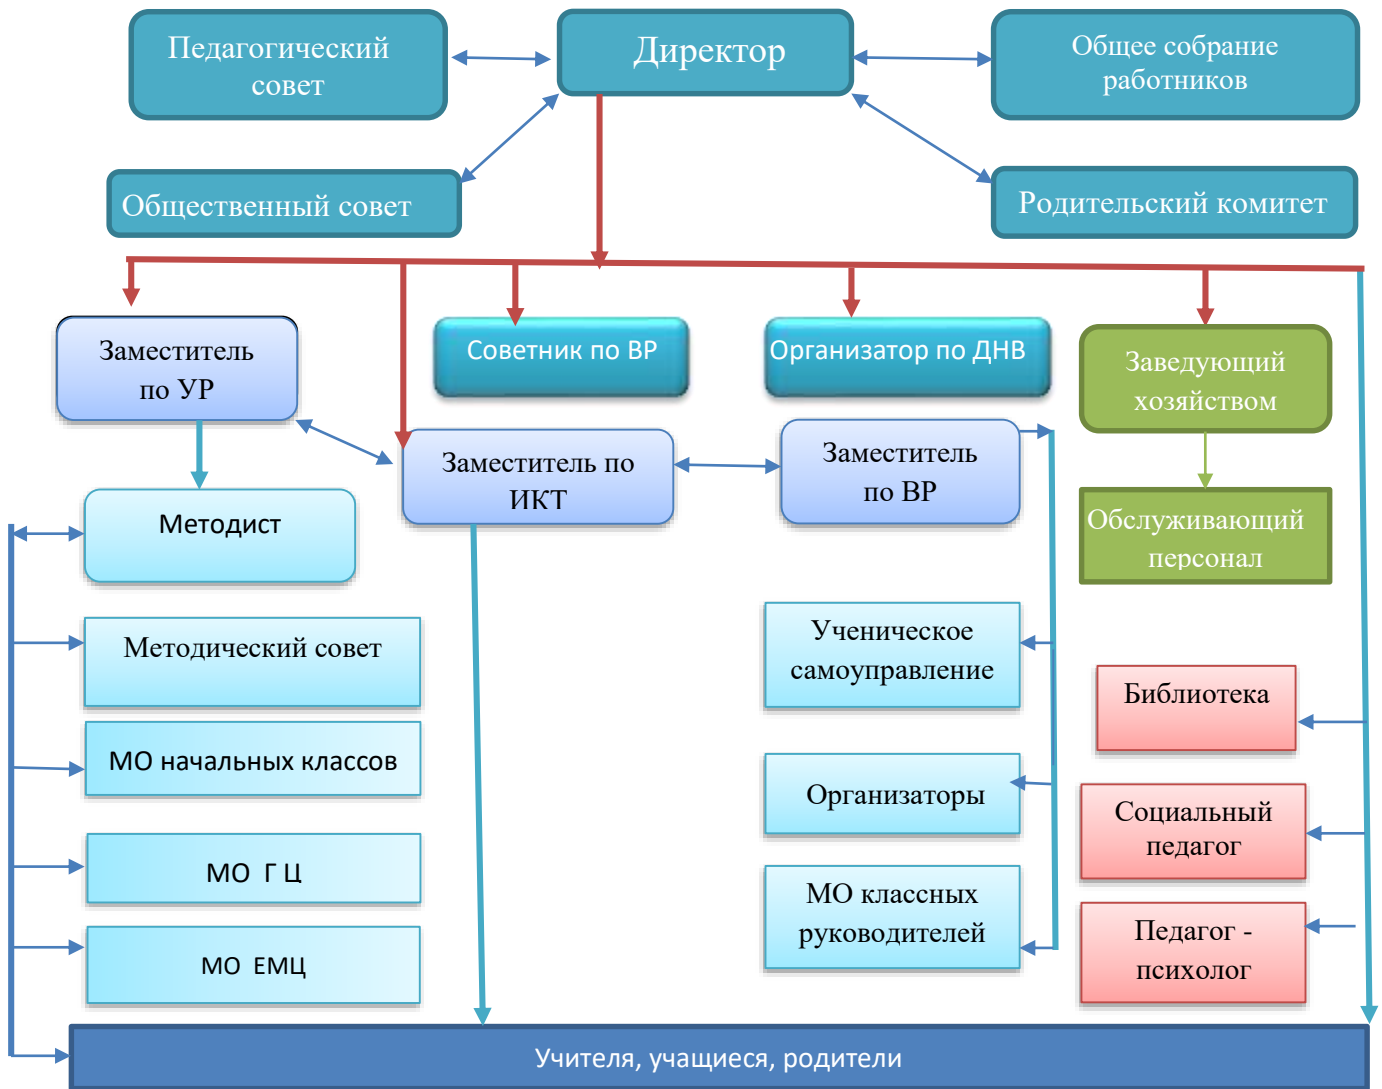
Педагогический совет

Директор

Общее собрание работников

Общественный совет

Родительский комитет

Заместитель по УР

Советник по ВР

Организатор по ДНВ

Заведующий хозяйством

Заместитель по ИКТ

Заместитель по ВР

Методист

Обслуживающий персонал

Методический совет

Ученическое самоуправление

Библиотека

МО начальных классов

Организаторы

Социальный педагог

МО Г Ц

МО классных руководителей

Педагог - психолог

МО ЕМЦ

Учителя, учащиеся, родители